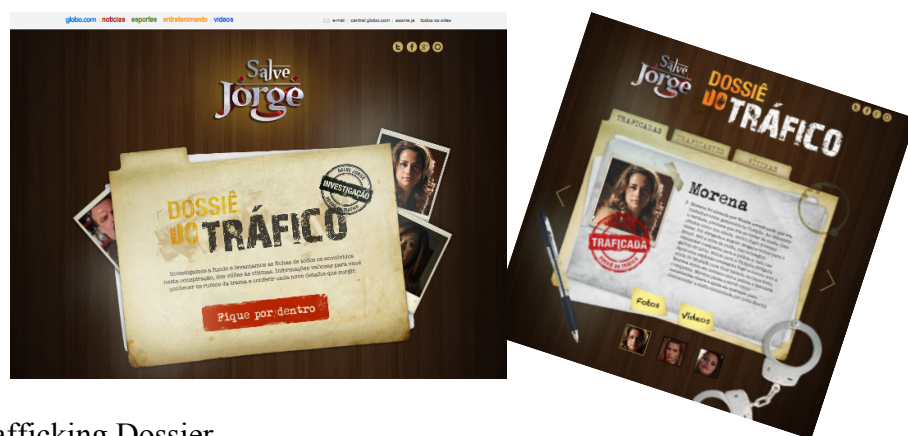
globo.com | notícias | esportes | entretenimento | vídeos

e-mail | central globo.com | assine já | todos os sites

Salve Jorge

Salve Jorge

DOSSIÊ DO TRÁFICO

INVESTIGAÇÃO

Investigamos a fundo e levantamos as fichas de todos os envolvidos nesta organização, dos vilões às vítimas. Informações valiosas para você acompanhar os rumos da trama e conferir cada novo detalhe que surgir.

Fique por dentro

Salve Jorge

DOSSIÊ DO TRÁFICO

TRAFICADAS

TRAFICANTES

VÍTIMAS

Morena

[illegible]

TRAFICADA

Fotos

Vídeos

afficking Dossier